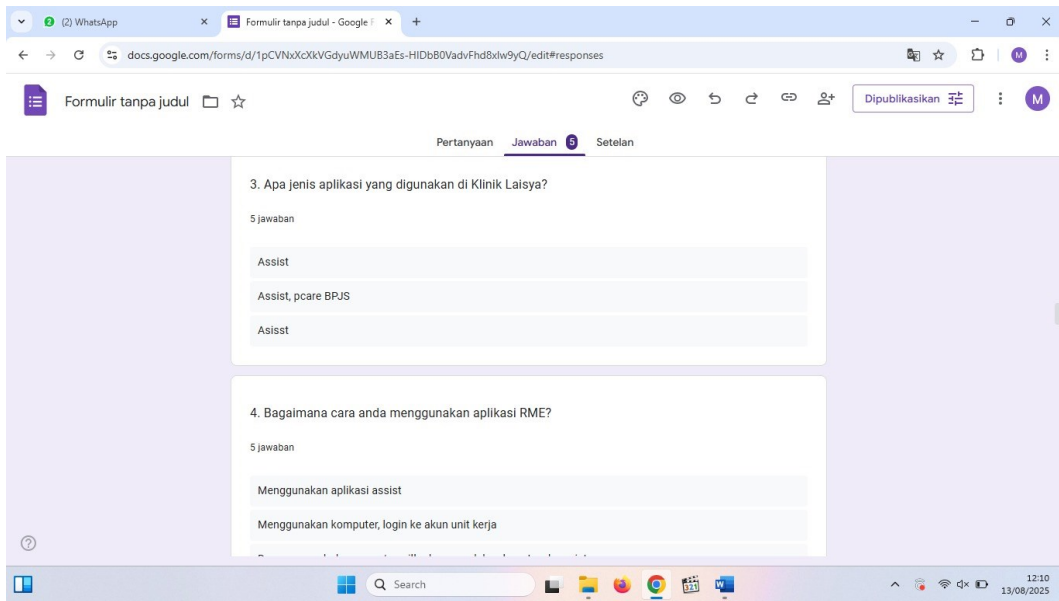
(2) WhatsApp
Formulir tanpa judul - Google F
docs.google.com/forms/d/1pCVNxXcXkVGdyuWMUB3aEs-HIDbB0VadvFhd8xlw9yQ/edit#responses

Formulir tanpa judul

Dipublikasikan

M

Pertanyaan Jawaban 5 Setelan

3. Apa jenis aplikasi yang digunakan di Klinik Laisya?

5 jawaban

Assist

Assist, pcare BPJS

Asisst

4. Bagaimana cara anda menggunakan aplikasi RME?

5 jawaban

Menggunakan aplikasi assist

Menggunakan komputer, login ke akun unit kerja

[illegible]

Search

12:10
13/08/2025